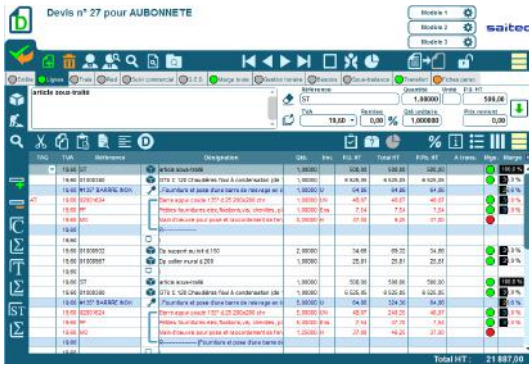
Devis n° 27 pour AUBONNETE

Modèle 1
Modèle 2
Modèle 3

saitec

Entête Lignes Frais Pied Suivi commercial C.E.E. Marge brute Gestion horaire Avancés Sous-traitance Transfert Fiches perso

article sous-traité

Référence
ST
Quantité 1,00000
Unité
P.N. HT 500,00
TVA 19,60
Remise 0,00 %
Qté unitaire 1,000000
Prix revient 0,00

TAG | TVA | Référence | Désignation | Qté. | Unc | P.U. HT | Total HT | P.Rv. HT | A trans. | Mge | Marge

| TAG | TVA | Référence | Désignation | Qté. | Unc | P.U. HT | Total HT | P.Rv. HT |
|---|---|---|---|---|---|---|---|---|
| | 19,60 | ST | article sous-traité | 1,00000 | | 500,00 | 500,00 | 500,00 |
| | 19,60 | 01000080 | STC 1 120 Chaudières fioul à condensation (de | 1,00000 | U | 6 526,85 | 6 526,85 | 6 526,85 |
| | 19,60 | W1507 BARRE INOX | Fourniture et pose d'une barre de relevage en i | 6,00000 | U | 64,86 | 64,86 | 64,86 |
| 47 | 19,60 | 02601634 | Barre appui coudé 135° 0,25 280x280 chr | 1,00000 | U | 48,87 | 48,87 | 48,87 |
| | 19,60 | PF | Petites fournitures (vis, fixations, joints) | 1,00000 | U | 7,54 | 7,54 | 7,54 |
| | 19,60 | MO | Main d'oeuvre pour pose et raccordement de | 0,50000 | H | 37,00 | 18,50 | 37,00 |
| | 19,60 | | | | | | | |
| | 19,60 | | | | | | | |
| | 19,60 | 01008502 | Té raccord ou rst ø 150 | 2,00000 | | 34,66 | 69,32 | 34,66 |
| | 19,60 | 01008567 | Té coller mural ø 200 | 1,00000 | | 25,81 | 25,81 | 25,81 |
| | 19,60 | | | | | | | |
| | 19,60 | ST | article sous-traité | 1,00000 | | 500,00 | 500,00 | 500,00 |
| | 19,60 | 01000080 | STC 1 120 Chaudières fioul à condensation (de | 1,00000 | U | 6 526,85 | 6 526,85 | 6 526,85 |
| | 19,60 | W1507 BARRE INOX | Fourniture et pose d'une barre de relevage en | 5,00000 | U | 64,86 | 324,30 | 64,86 |
| | 19,60 | 02601634 | Barre appui coudé 135° 0,25 280x280 chr | 5,00000 | U | 48,87 | 248,35 | 48,87 |
| | 19,60 | PF | Petites fournitures (vis, fixations, joints) | 5,00000 | U | 7,54 | 37,70 | 7,54 |
| | 19,60 | MO | Main d'oeuvre pour pose et raccordement de | 2,50000 | H | 37,00 | 46,25 | 37,00 |
| | 19,60 | | [Fourniture et pose d'une barre de | | | | | |

Total HT : 21 887,00